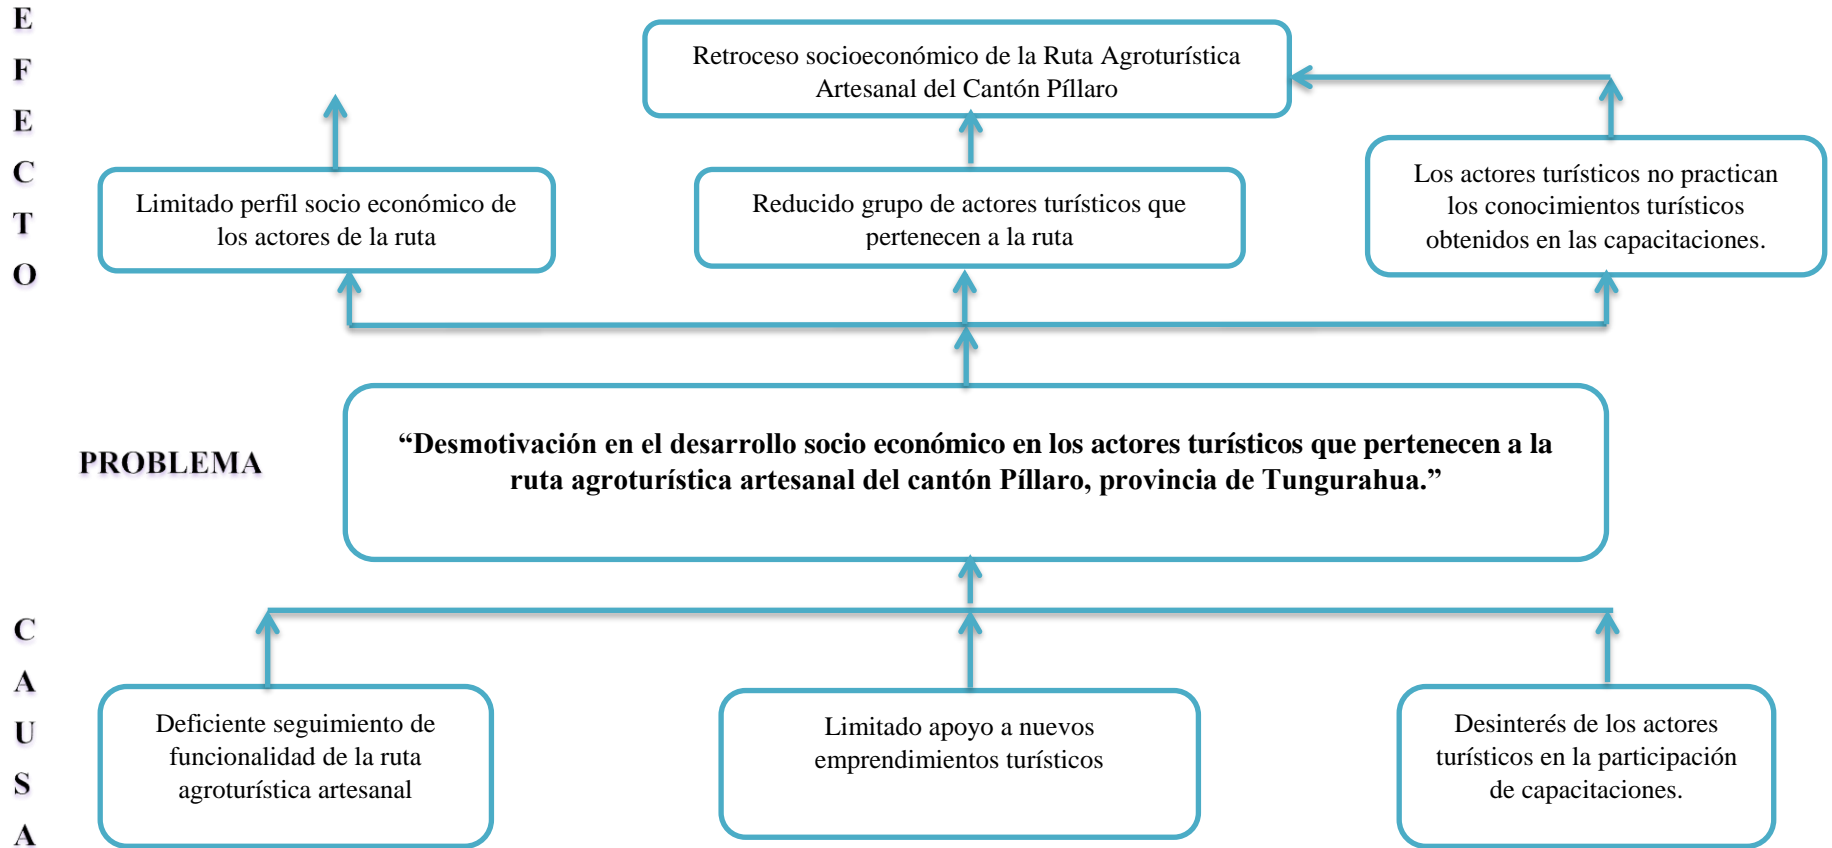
E
F
E
C
T
O

Retroceso socioeconómico de la Ruta Agroturística Artesanal del Cantón Píllaro

Limitado perfil socio económico de los actores de la ruta

Reducido grupo de actores turísticos que pertenecen a la ruta

Los actores turísticos no practican los conocimientos turísticos obtenidos en las capacitaciones.

PROBLEMA

**“Desmotivación en el desarrollo socio económico en los actores turísticos que pertenecen a la ruta agroturística artesanal del cantón Píllaro, provincia de Tungurahua.”**

C
A
U
S
A

Deficiente seguimiento de funcionalidad de la ruta agroturística artesanal

Limitado apoyo a nuevos emprendimientos turísticos

Desinterés de los actores turísticos en la participación de capacitaciones.